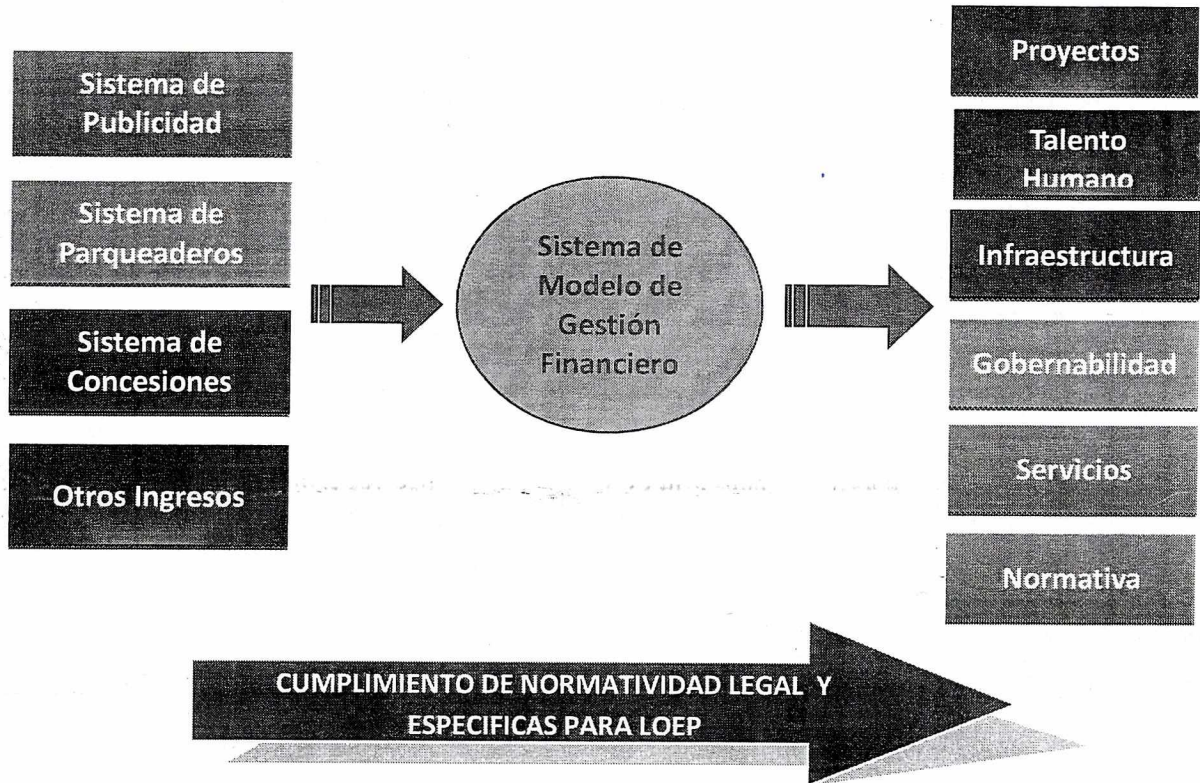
Sistema de Publicidad

Sistema de Parqueaderos

Sistema de Concesiones

Otros Ingresos

Sistema de Modelo de Gestión Financiero

Proyectos

Talento Humano

Infraestructura

Gobernabilidad

Servicios

Normativa

CUMPLIMIENTO DE NORMATIVIDAD LEGAL Y ESPECIFICAS PARA LOEP